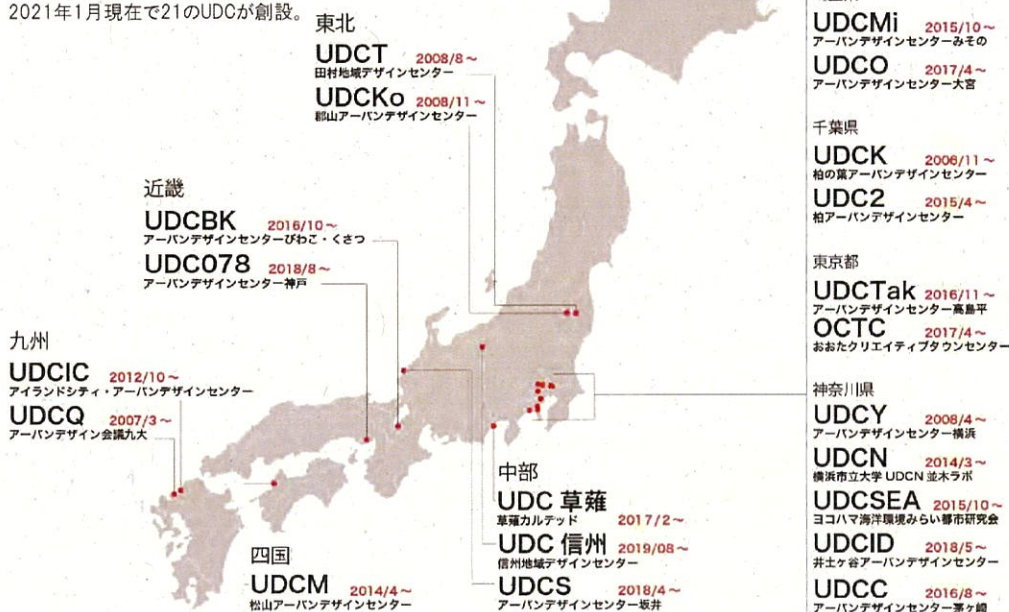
2021年1月現在で21のUDCが創設。

東北
UDCT 2008/8～
田村地域デザインセンター
UDCKo 2008/11～
郡山アーバンデザインセンター

近畿
UDCBK 2016/10～
アーバンデザインセンターびわこ・くさつ
UDC078 2018/8～
アーバンデザインセンター神戸

九州
UDCIC 2012/10～
アイランドシティ・アーバンデザインセンター
UDCQ 2007/3～
アーバンデザイン会議九大

四国
UDCM 2014/4～
松山アーバンデザインセンター

中部
UDC 草薙 2017/2～
草薙カルテッド
UDC 信州 2019/08～
信州地域デザインセンター
UDCS 2018/4～
アーバンデザインセンター坂井

UDCMi 2015/10～
アーバンデザインセンターみその
UDCO 2017/4～
アーバンデザインセンター大宮

千葉県
UDCK 2006/11～
柏の葉アーバンデザインセンター
UDC2 2015/4～
柏アーバンデザインセンター

東京都
UDCTak 2016/11～
アーバンデザインセンター高島平
OCTC 2017/4～
おおたクリエイティブタウンセンター

神奈川県
UDCY 2008/4～
アーバンデザインセンター横浜
UDCN 2014/3～
横浜市立大学 UDCN 並木ラボ
UDCSEA 2015/10～
ヨコハマ海洋環境みらい都市研究会
UDCID 2018/5～
井土ヶ谷アーバンデザインセンター
UDCC 2016/8～
アーバンデザインセンター茅ヶ崎